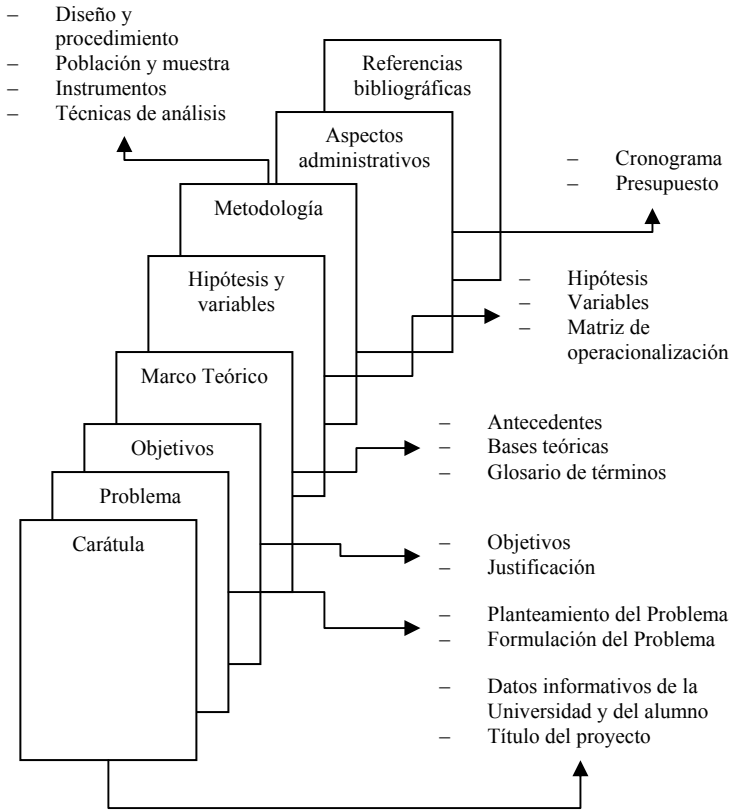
– Diseño y procedimiento
– Población y muestra
– Instrumentos
– Técnicas de análisis

Referencias bibliográficas

Aspectos administrativos

– Cronograma
– Presupuesto

Metodología

Hipótesis y variables

– Hipótesis
– Variables
– Matriz de operacionalización

Marco Teórico

– Antecedentes
– Bases teóricas
– Glosario de términos

Objetivos

Problema

Carátula

– Objetivos
– Justificación

– Planteamiento del Problema
– Formulación del Problema

– Datos informativos de la Universidad y del alumno
– Título del proyecto